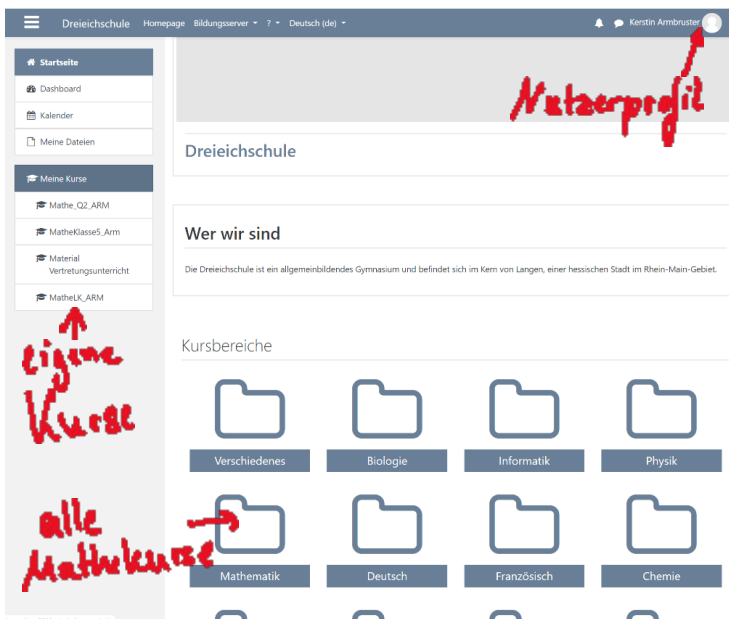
Dreieichschule Homepage Bildungsserver ? Deutsch (de) Kerstin Armbruster

Nutzerprofil

Startseite
Dashboard
Kalender
Meine Dateien

Meine Kurse
Mathe_Q2_ARM
MatheKlasse5_Arm
Material Vertretungsunterricht
MatheLK_ARM

eigene Kurse

alle Mathekurse

Dreieichschule

Wer wir sind

Die Dreieichschule ist ein allgemeinbildendes Gymnasium und befindet sich im Kern von Langen, einer hessischen Stadt im Rhein-Main-Gebiet.

Kursbereiche

Verschiedenes
Biologie
Informatik
Physik
Mathematik
Deutsch
Französisch
Chemie